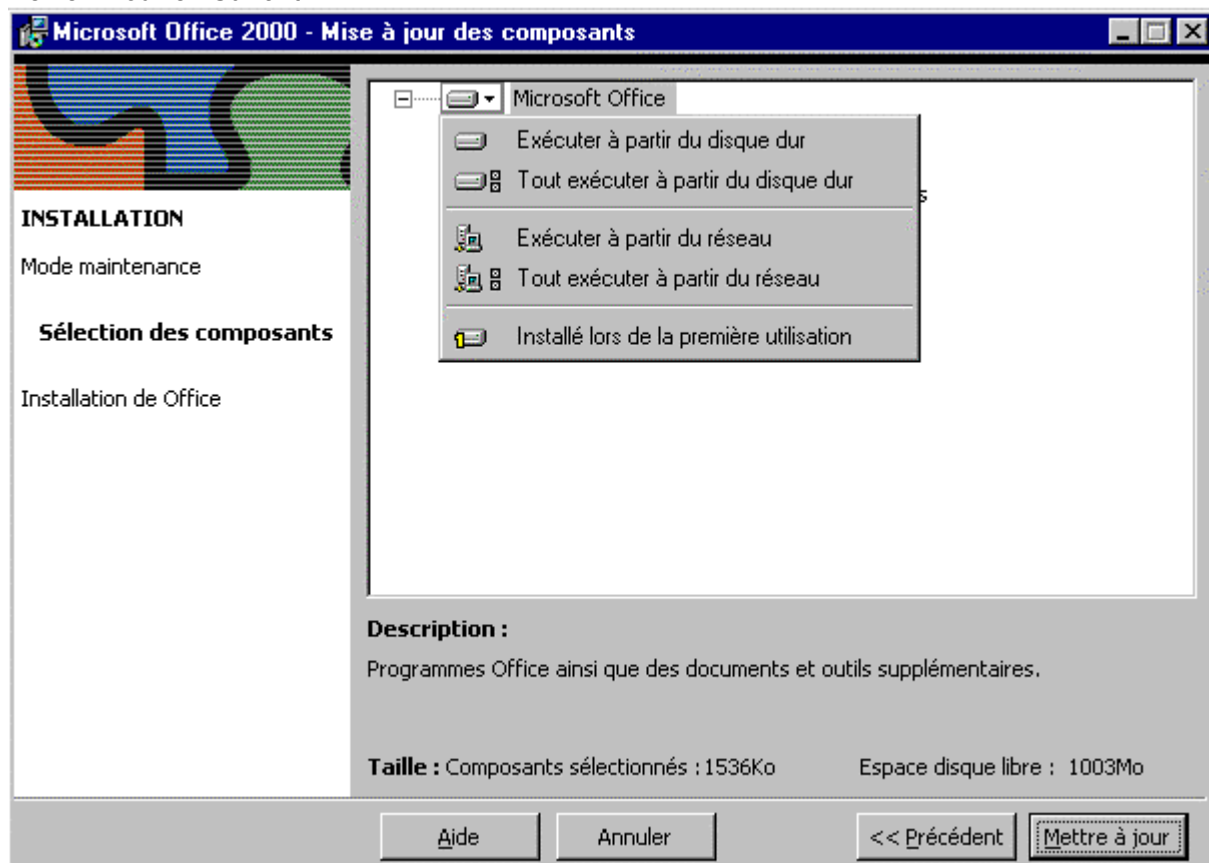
Microsoft Office 2000 - Mise à jour des composants

INSTALLATION

Mode maintenance

Sélection des composants

Installation de Office

Microsoft Office

Exécuter à partir du disque dur

Tout exécuter à partir du disque dur

Exécuter à partir du réseau

Tout exécuter à partir du réseau

Installé lors de la première utilisation

Description :

Programmes Office ainsi que des documents et outils supplémentaires.

Taille : Composants sélectionnés : 1536Ko

Espace disque libre : 1003Mo

Aide

Annuler

<< Précédent

Mettre à jour